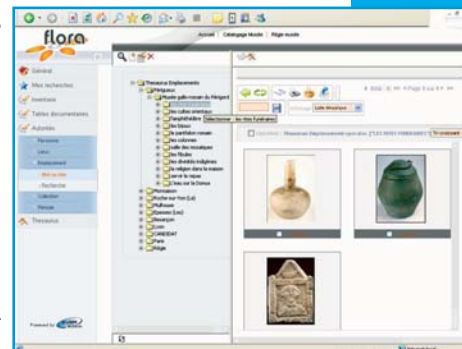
flora

Accueil | Catalogage Musée | Régie musée

Général
Mes recherches
Inventaire
Tables documentaires
Autorités
Personne
Lieux
Emplacement
Recherche
Collection
Période
Thesaurus

Thesaurus Emplacements
Périgueux
Musée gallo-romain du Périgord
les cultes orientaux
l'amphithéâtre
les bijoux
le panthéon romain
les colonnes
salle des mosaïques
les fibules
les divinités indigènes
la religion dans la maison
servir le repas
L'eau sur la Domus
Monsalvon
Roche sur Yon (La)
Mulhouse
Epesses (Les)
Besançon
Lyon
CANEDAT
Paris
Liège

Sélectionner : les rites funéraires

Salle Mosaïque

Thesaurus Emplacements spécialisé : "LES RITES FUNÉRAIRES"

Powered by